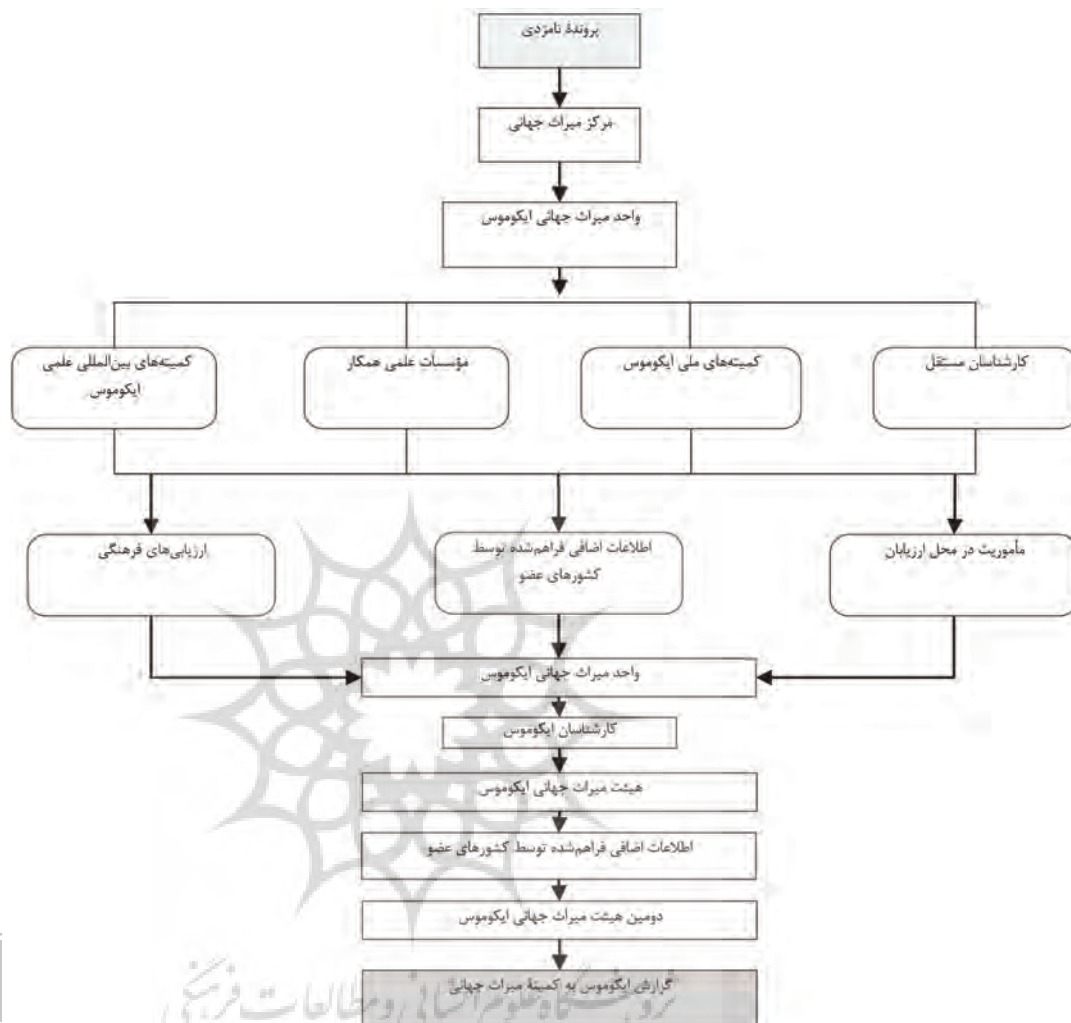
پروندهٔ نامزدی

مرکز میراث جهانی

واحد میراث جهانی ایکوموس

کارشناسان مستقل

کمیته‌های ملی ایکوموس

مؤسسات علمی همکار

کمیته‌های بین‌المللی علمی ایکوموس

مأموریت در محل ارزیابان

اطلاعات اضافی فراهم‌شده توسط کشورهای عضو

ارزیابی‌های فرهنگی

واحد میراث جهانی ایکوموس

کارشناسان ایکوموس

هیئت میراث جهانی ایکوموس

اطلاعات اضافی فراهم‌شده توسط کشورهای عضو

دومین هیئت میراث جهانی ایکوموس

گزارش ایکوموس به کمیتهٔ میراث جهانی

پرتال جامع علوم انسانی و مطالعات فرهنگی